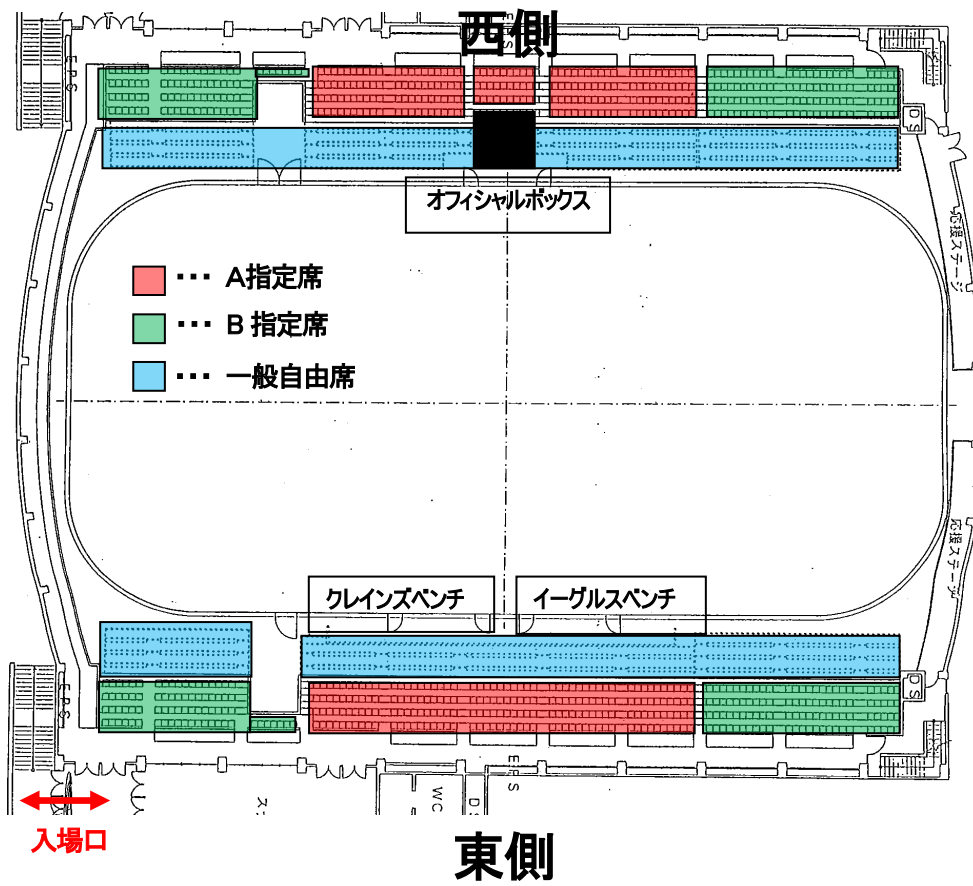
西側

E.P.S

E.P.S

D.S

オフィシャルボックス

応援ステージ

・・・ A指定席

・・・ B 指定席

・・・ 一般自由席

応援ステージ

クレインズベンチ

イーグルスベンチ

E.P.S

D.S

E.P.S

WC

D.S

入場口

東側